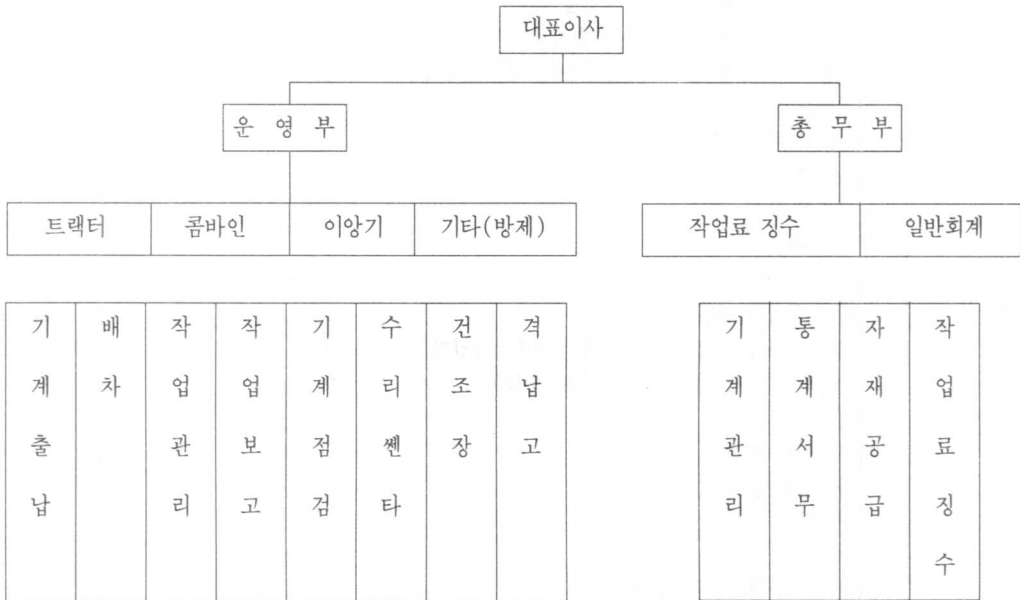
대표이사

운 영 부

총 무 부

트랙터

콤바인

이앙기

기타(방제)

작업료 징수

일반회계

기계출납

배차

작업관리

작업보고

기계점검

수리쎈타

건조장

격납고

기계관리

통계서무

자재공급

작업료징수